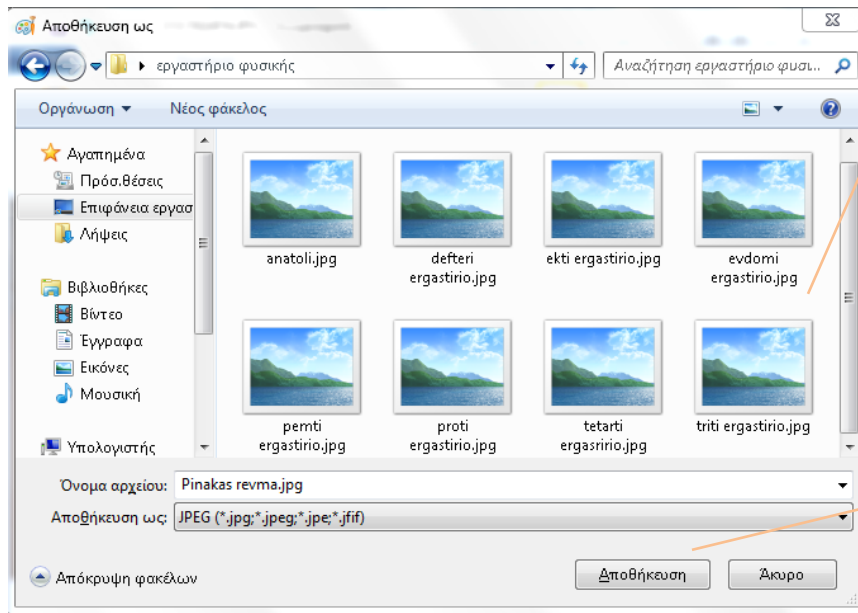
Αποθήκευση ως

▸ εργαστήριο φυσικής

Αναζήτηση εργαστήριο φυσι...

Οργάνωση ▾ Νέος φάκελος

Αγαπημένα
Πρόσ.θέσεις
Επιφάνεια εργασ
Λήψεις

Βιβλιοθήκες
Βίντεο
Έγγραφα
Εικόνες
Μουσική

Υπολογιστής

anatoli.jpg
defteri ergastirio.jpg
ekti ergastirio.jpg
evdomi ergastirio.jpg
pemti ergastirio.jpg
proti ergastirio.jpg
tetarti ergasririo.jpg
triti ergastirio.jpg

Όνομα αρχείου: Pinakas revma.jpg

Αποθήκευση ως: JPEG (*.jpg;*.jpeg;*.jpe;*.jfif)

Απόκρυψη φακέλων

Αποθήκευση
Άκυρο